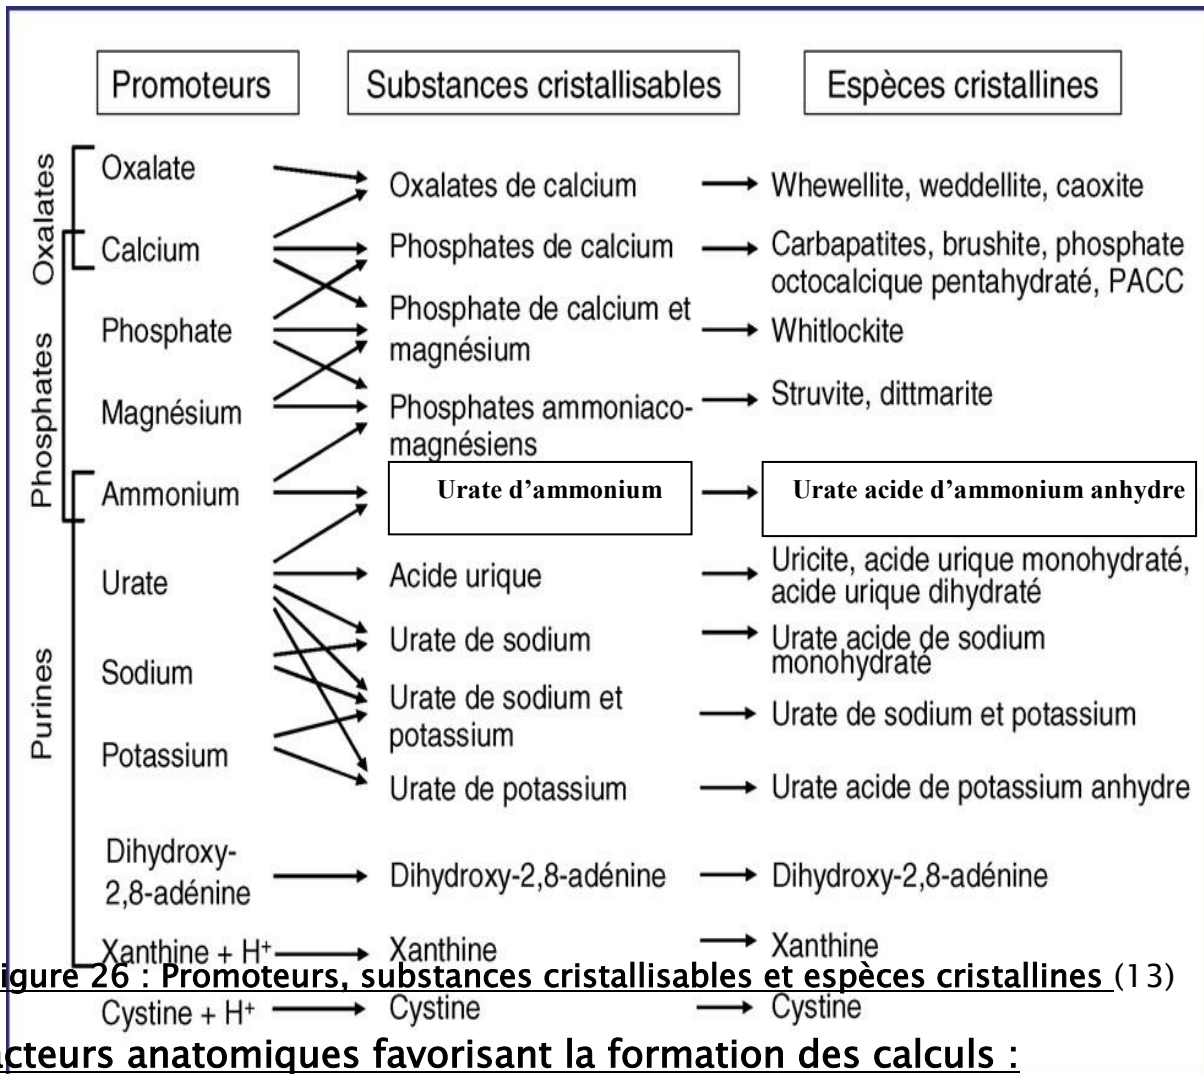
| Promoteurs | Substances cristallisables | Espèces cristallines |
|---|---|---|
| Oxalate | Oxalates de calcium | Whewellite, weddellite, caoxite |
| Calcium | Phosphates de calcium | Carbapatites, brushite, phosphate octocalcique pentahydraté, PACC |
| Phosphate | Phosphate de calcium et magnésium | Whitlockite |
| Magnésium | Phosphates ammoniaco-magnésiens | Struvite, dittmarite |
| Ammonium | Urate d'ammonium | Urate acide d'ammonium anhydre |
| Urate | Acide urique | Uricite, acide urique monohydraté, acide urique dihydraté |
| Sodium | Urate de sodium | Urate acide de sodium monohydraté |
| Potassium | Urate de sodium et potassium | Urate de sodium et potassium |
| | Urate de potassium | Urate acide de potassium anhydre |
| Dihydroxy-2,8-adénine | Dihydroxy-2,8-adénine | Dihydroxy-2,8-adénine |
| Xanthine + H+ | Xanthine | Xanthine |
| Cystine + H+ | Cystine | Cystine |

Oxalates
Phosphates
Purines

igure 26 : Promoteurs, substances cristallisables et espèces cristallines (13)

cteurs anatomiques favorisant la formation des calculs :